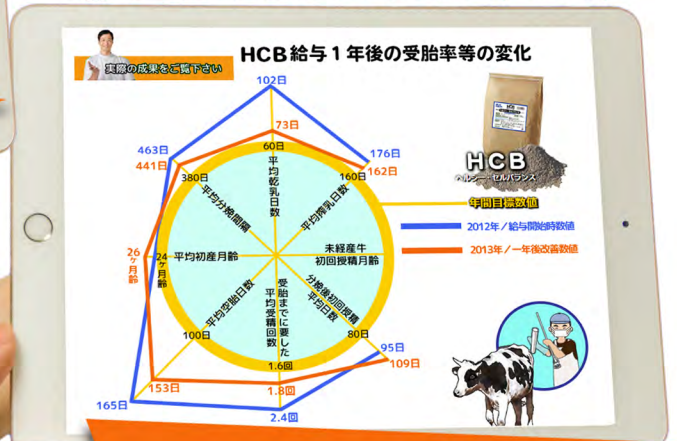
実際の成果をご覧下さい

HCB給与１年後の受胎率等の変化

102日
73日
60日
176日
162日
463日
441日
380日
160日
平均乾乳日数
平均分娩間隔
平均搾乳日数
未経産牛
初回授精月齢
平均初産月齢
24ヶ月齢
26ヶ月齢
分娩後初回授精平均日数
平均空胎日数
受胎までに要した平均受精回数
100日
80日
95日
109日
153日
1.6回
1.8回
165日
2.4回

HCB
ヘルシー・セルバランス

年間目標数値
2012年／給与開始時数値
2013年／一年後改善数値